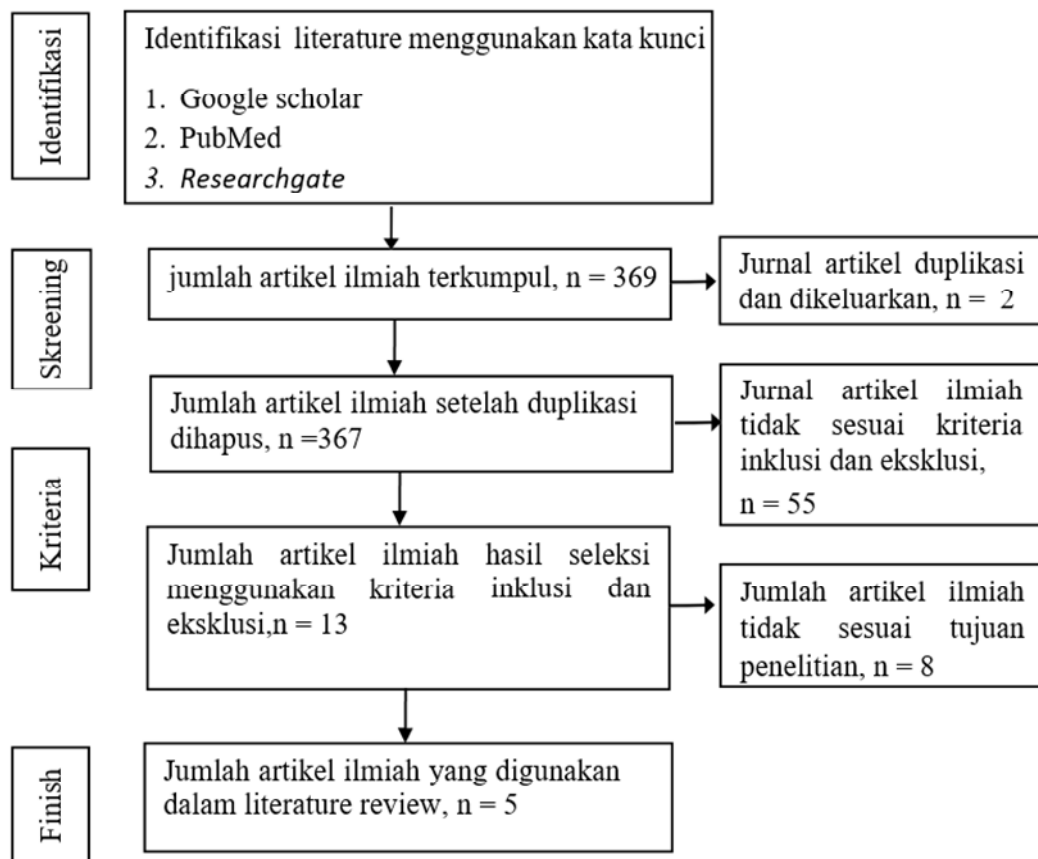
Identifikasi

Identifikasi literature menggunakan kata kunci

1. Google scholar
2. PubMed
3. Researchgate

Skreening

jumlah artikel ilmiah terkumpul, n = 369

Jurnal artikel duplikasi dan dikeluarkan, n = 2

Jumlah artikel ilmiah setelah duplikasi dihapus, n =367

Jurnal artikel ilmiah tidak sesuai kriteria inklusi dan eksklusi, n = 55

Kriteria

Jumlah artikel ilmiah hasil seleksi menggunakan kriteria inklusi dan eksklusi,n = 13

Jumlah artikel ilmiah tidak sesuai tujuan penelitian, n = 8

Finish

Jumlah artikel ilmiah yang digunakan dalam literature review, n = 5